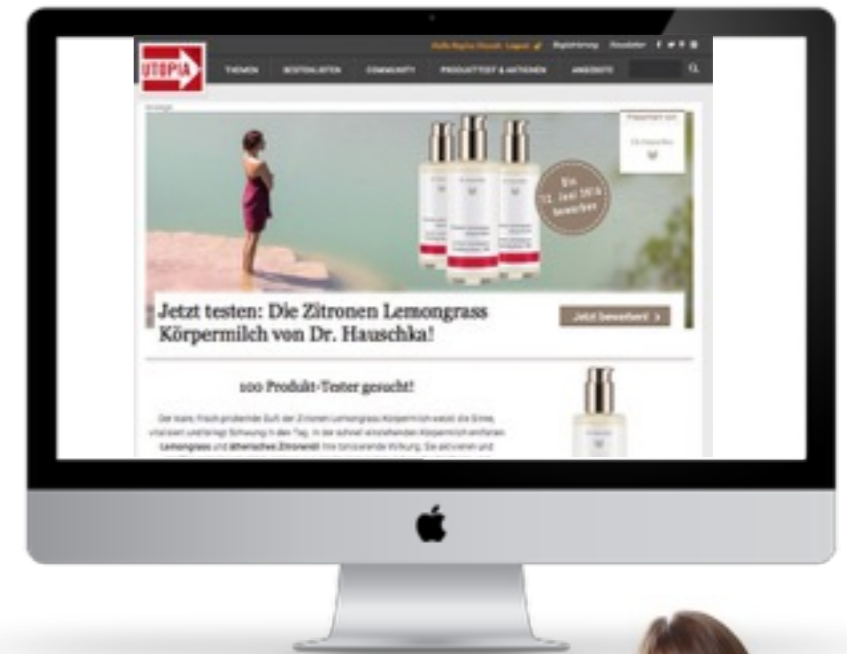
UTOPIA

THEMEN BESTENLISTEN COMMUNITY PRODUKTTEST & AKTIONEN ANGEBOTE

Registrierung Newsletter

Bis 12. Juni 2016 bewerben

Jetzt testen: Die Zitronen Lemongrass Körpermilch von Dr. Hauschka!

Jetzt bewerben!

100 Produkt-Tester gesucht!

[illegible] Lemongrass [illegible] ätherisches Zitronenöl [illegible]